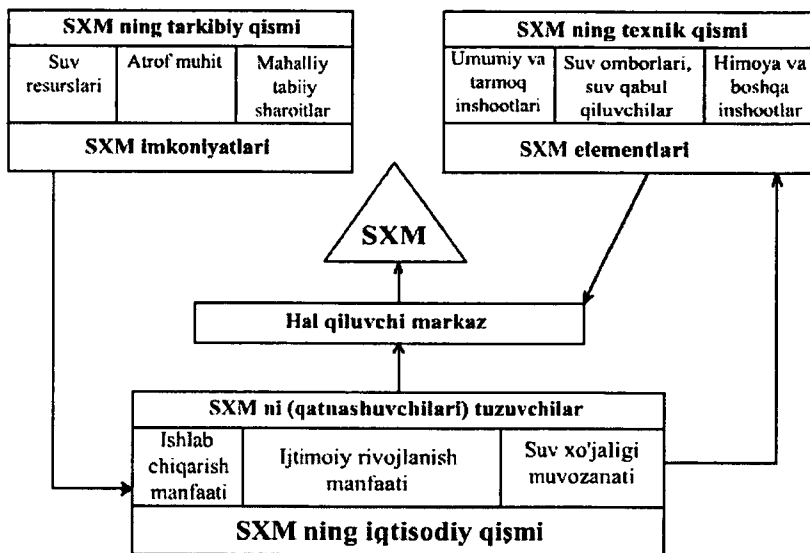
SXM ning tarkibiy qismi

Suv resurslari

Atrof muhit

Mahalliy tabiiy sharoitlar

SXM imkoniyatlari

SXM ning texnik qismi

Umumiy va tarmoq inshootlari

Suv omborlari, suv qabul qiluvchilar

Himoya va boshqa inshootlar

SXM elementlari

SXM

Hal qiluvchi markaz

SXM ni (qatnashuvchilari) tuzuvchilar

Ishlab chiqarish manfaati

Ijtimoiy rivojlanish manfaati

Suv xo'jaligi muvozanati

SXM ning iqtisodiy qismi